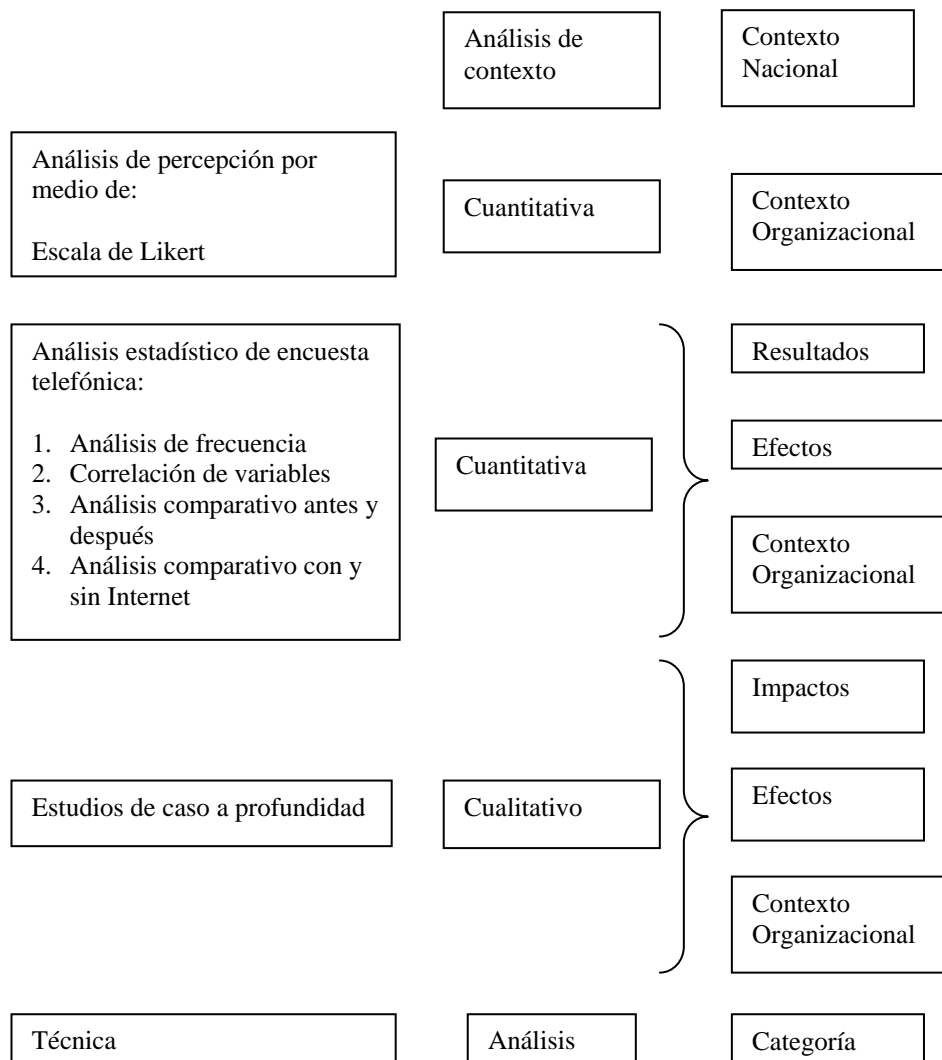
Análisis de contexto

Contexto Nacional

Análisis de percepción por medio de:

Escala de Likert

Cuantitativa

Contexto Organizacional

Análisis estadístico de encuesta telefónica:

1. Análisis de frecuencia
2. Correlación de variables
3. Análisis comparativo antes y después
4. Análisis comparativo con y sin Internet

Cuantitativa

Resultados

Efectos

Contexto Organizacional

Estudios de caso a profundidad

Cualitativo

Impactos

Efectos

Contexto Organizacional

Técnica

Análisis

Categoría